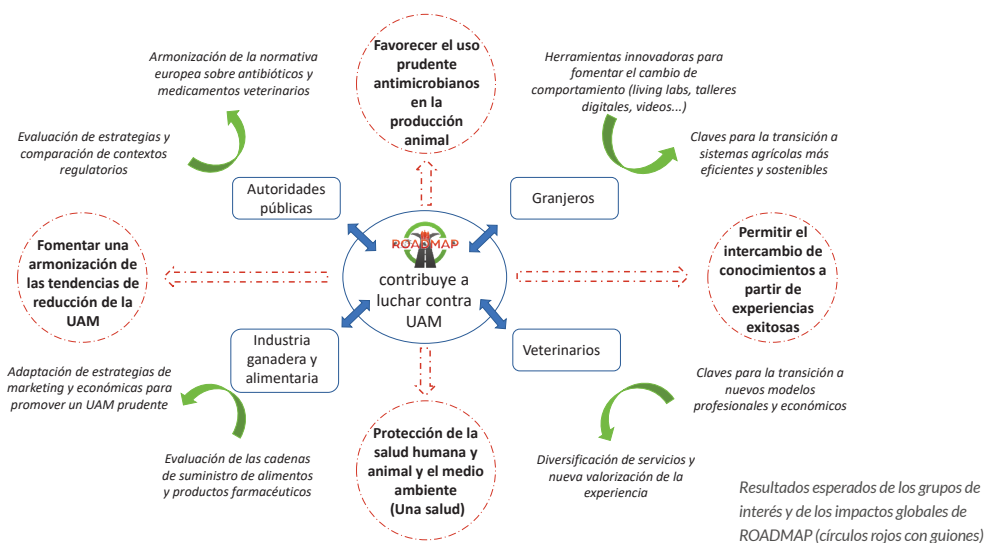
Armonización de la normativa europea sobre antibióticos y medicamentos veterinarios

Favorecer el uso prudente antimicrobianos en la producción animal

Herramientas innovadoras para fomentar el cambio de comportamiento (living labs, talleres digitales, videos...)

Evaluación de estrategias y comparación de contextos regulatorios

Claves para la transición a sistemas agrícolas más eficientes y sostenibles

Autoridades públicas

Granjeros

ROADMAP

contribuye a luchar contra UAM

Fomentar una armonización de las tendencias de reducción de la UAM

Permitir el intercambio de conocimientos a partir de experiencias exitosas

Industria ganadera y alimentaria

Veterinarios

Adaptación de estrategias de marketing y económicas para promover un UAM prudente

Claves para la transición a nuevos modelos profesionales y económicos

Evaluación de las cadenas de suministro de alimentos y productos farmacéuticos

Protección de la salud humana y animal y el medio ambiente (Una salud)

Diversificación de servicios y nueva valorización de la experiencia

Resultados esperados de los grupos de interés y de los impactos globales de ROADMAP (círculos rojos con guiones)